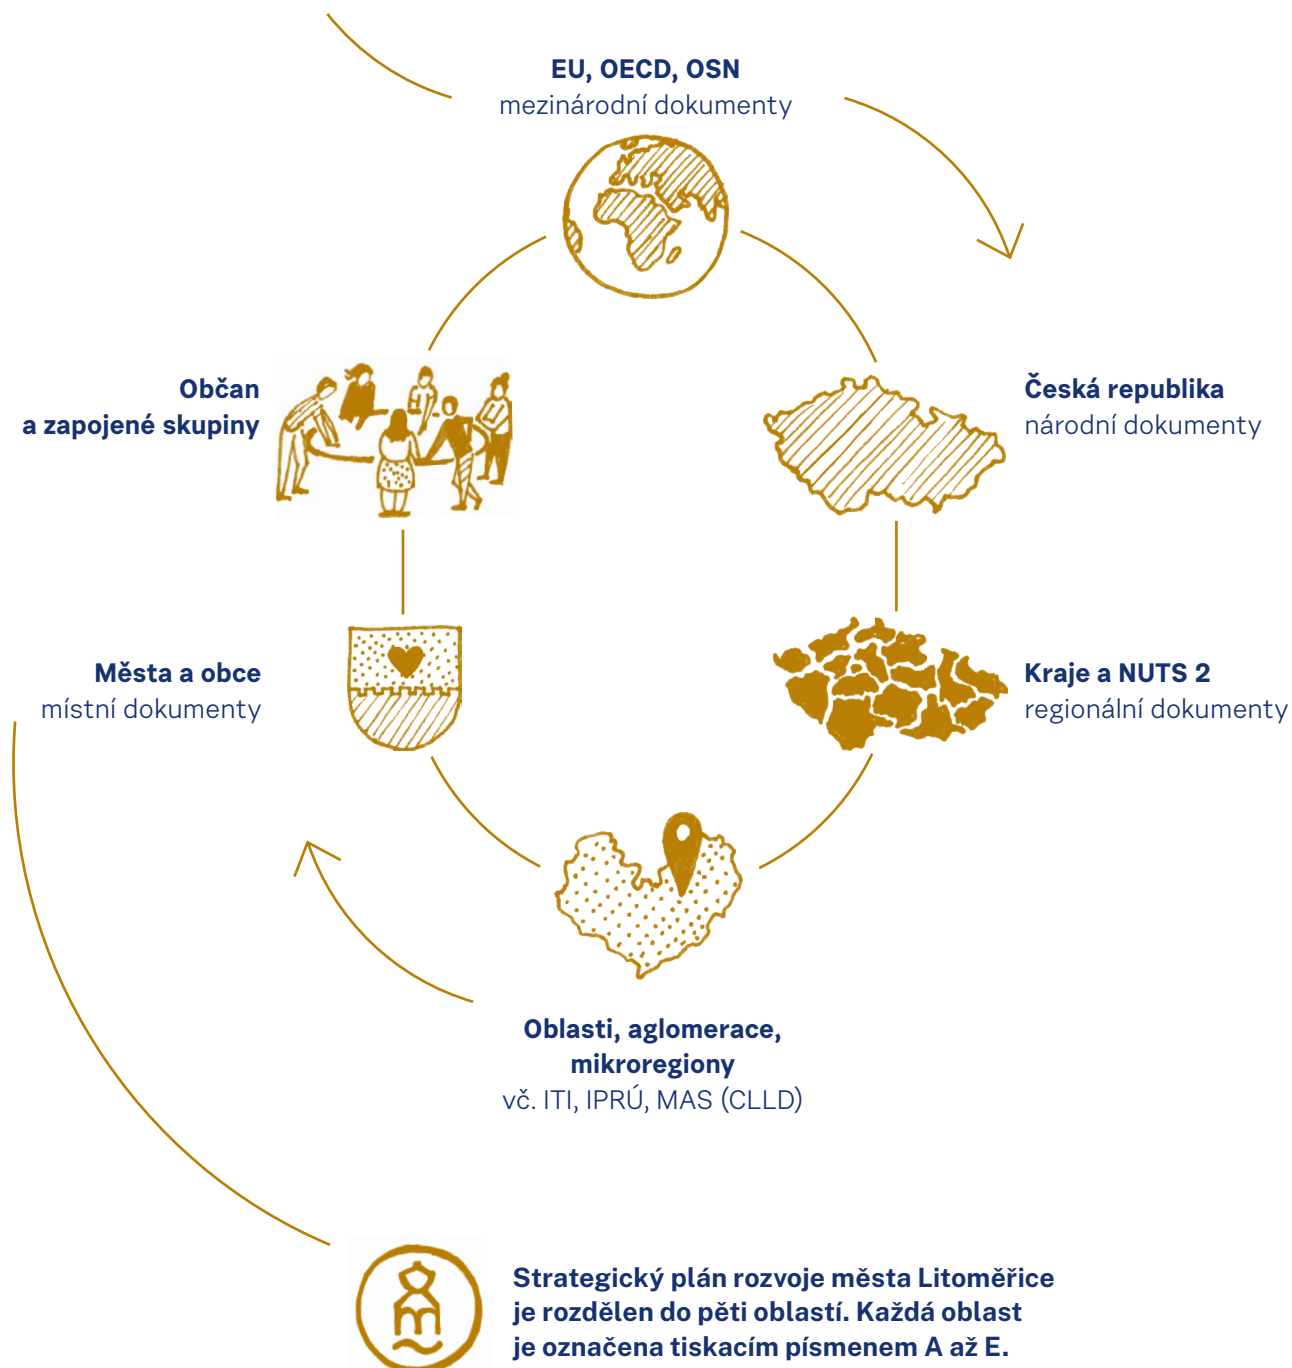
EU, OECD, OSN
mezinárodní dokumenty

Česká republika
národní dokumenty

Kraje a NUTS 2
regionální dokumenty

Oblasti, aglomerace, mikroregiony
vč. ITI, IPRÚ, MAS (CLLD)

Města a obce
místní dokumenty

Občan
a zapojené skupiny

Strategický plán rozvoje města Litoměřice je rozdělen do pěti oblastí. Každá oblast je označena tiskacím písmenem A až E.